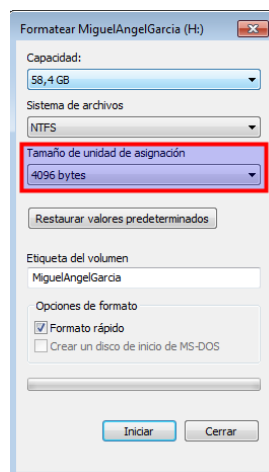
Formatear MiguelAngelGarcia (H:)

Capacidad:

58,4 GB

Sistema de archivos

NTFS

Tamaño de unidad de asignación

4096 bytes

Restaurar valores predeterminados

Etiqueta del volumen

MiguelAngelGarcia

Opciones de formato

Formato rápido

Crear un disco de inicio de MS-DOS

Iniciar

Cerrar